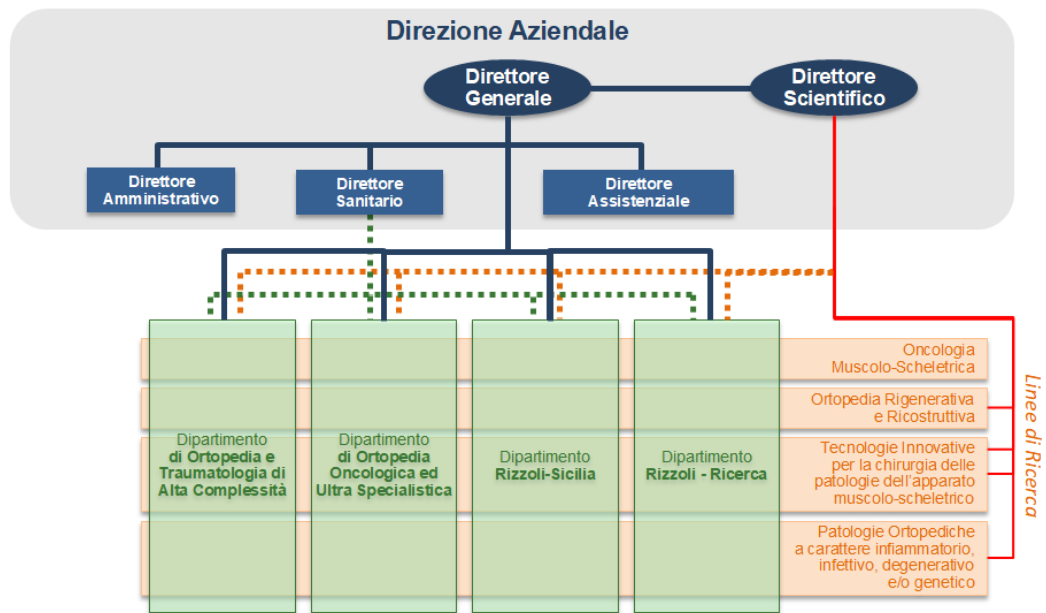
Direzione Aziendale

Direttore Generale

Direttore Scientifico

Direttore Amministrativo

Direttore Sanitario

Direttore Assistenziale

Dipartimento di Ortopedia e Traumatologia di Alta Complessità

Dipartimento di Ortopedia Oncologica ed Ultra Specialistica

Dipartimento Rizzoli-Sicilia

Dipartimento Rizzoli - Ricerca

Oncologia Muscolo-Scheletrica

Ortopedia Rigenerativa e Ricostruttiva

Tecnologie Innovative per la chirurgia delle patologie dell'apparato muscolo-scheletrico

Patologie Ortopediche a carattere infiammatorio, infettivo, degenerativo e/o genetico

Linee di Ricerca